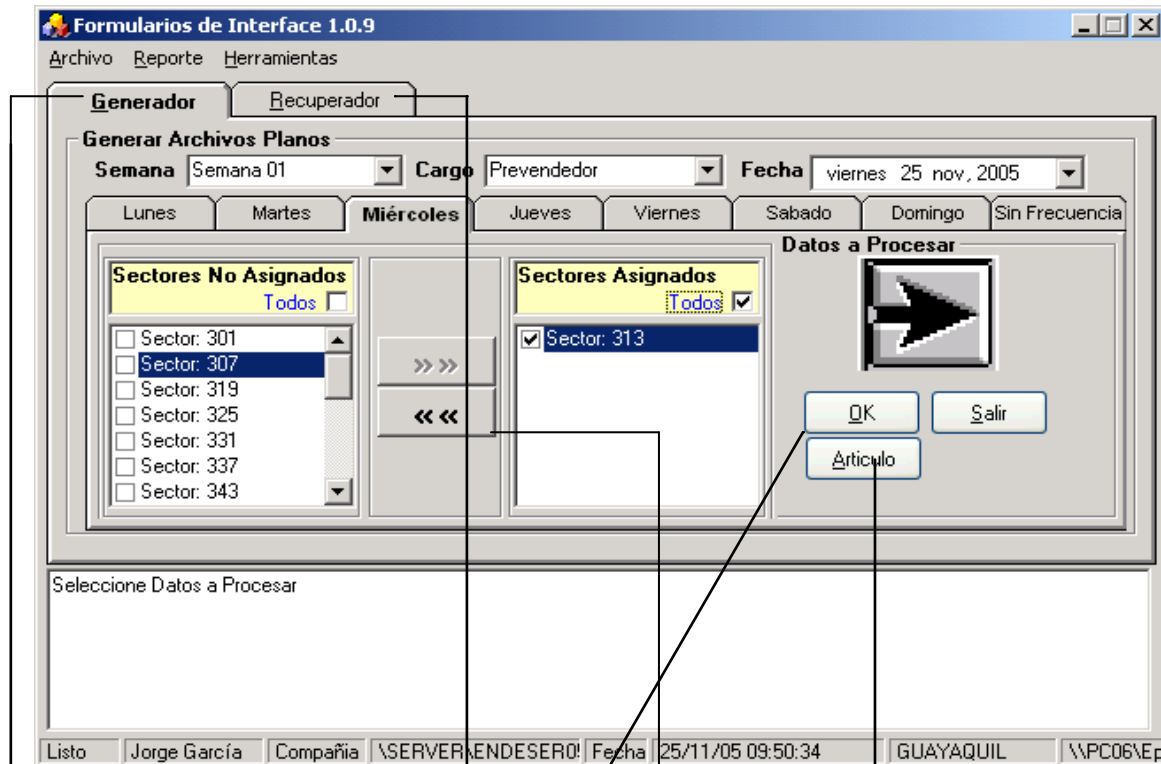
Formularios de Interface 1.0.9

Archivo Reporte Herramientas

Generador | Recuperador

Generar Archivos Planos

Semana Semana 01 | Cargo Prevendedor | Fecha viernes 25 nov, 2005

Lunes | Martes | Miércoles | Jueves | Viernes | Sabado | Domingo | Sin Frecuencia

Sectores No Asignados
Todos

Sector: 301
Sector: 307
Sector: 319
Sector: 325
Sector: 331
Sector: 337
Sector: 343

»»
««

Sectores Asignados
Todos

Sector: 313

Datos a Procesar

OK
Salir
Articulo

Seleccione Datos a Procesar

Listo | Jorge García | Compañia | \SERVER\ENDESER0! | Fecha | 25/11/05 09:50:34 | GUAYAQUIL | \\PC06\Ep